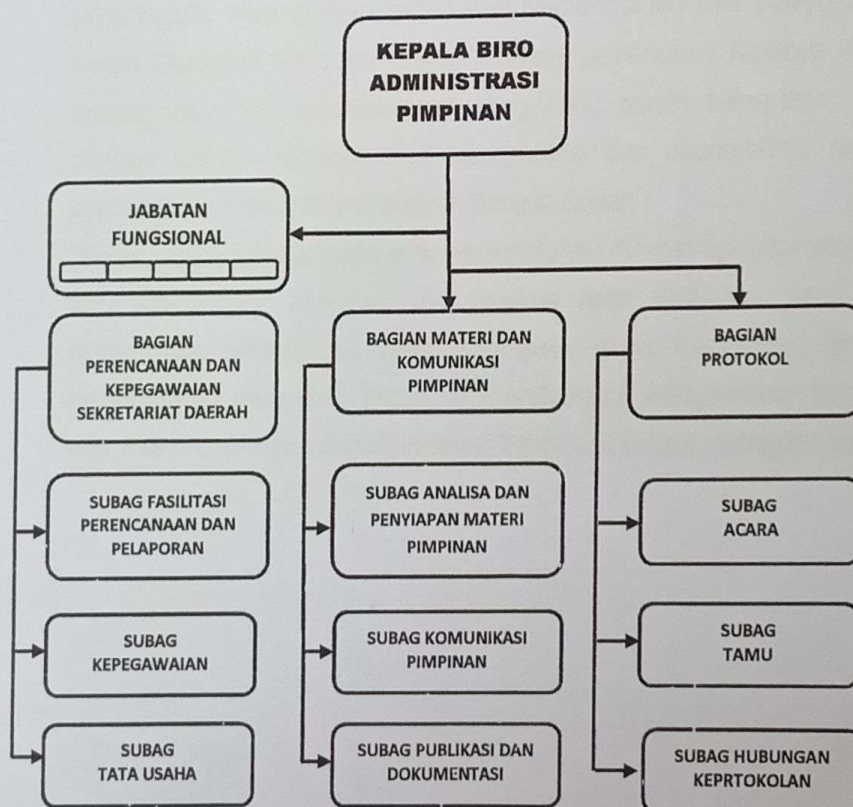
KEPALA BIRO ADMINISTRASI PIMPINAN

JABATAN FUNGSIONAL

BAGIAN PERENCANAAN DAN KEPEGAWAIAN SEKRETARIAT DAERAH

SUBAG FASILITASI PERENCANAAN DAN PELAPORAN

SUBAG KEPEGAWAIAN

SUBAG TATA USAHA

BAGIAN MATERI DAN KOMUNIKASI PIMPINAN

SUBAG ANALISA DAN PENYIAPAN MATERI PIMPINAN

SUBAG KOMUNIKASI PIMPINAN

SUBAG PUBLIKASI DAN DOKUMENTASI

BAGIAN PROTOKOL

SUBAG ACARA

SUBAG TAMU

SUBAG HUBUNGAN KEPRTOKOLAN